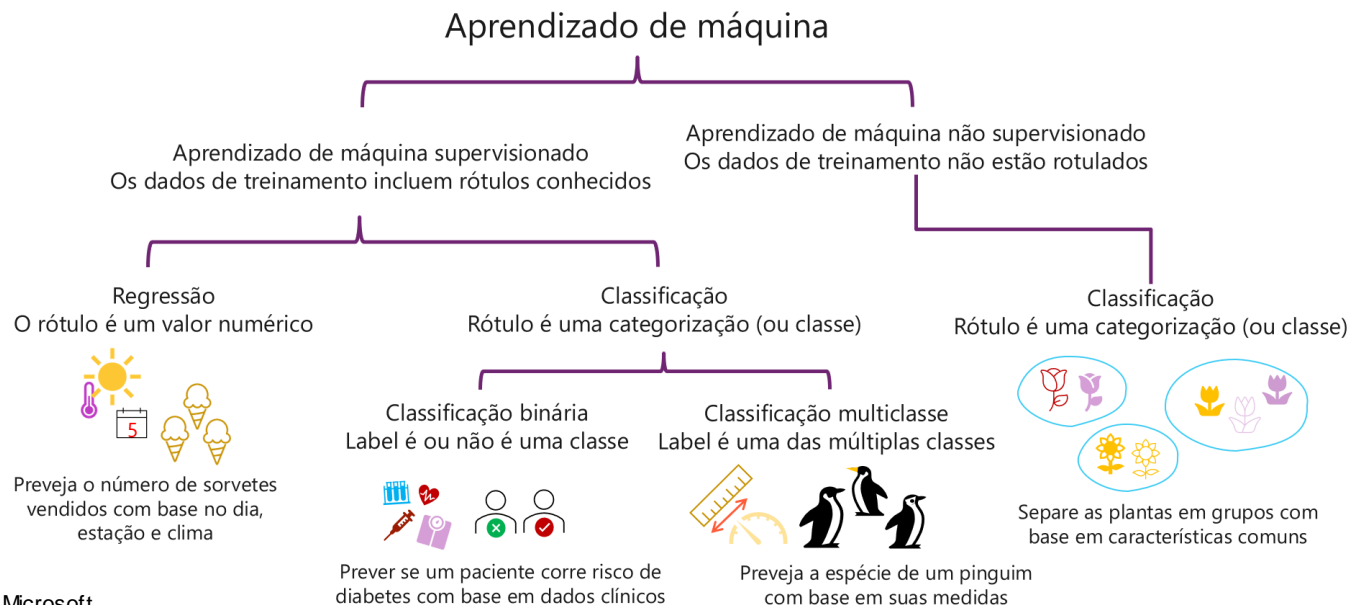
Aprendizado de máquina

Aprendizado de máquina supervisionado
Os dados de treinamento incluem rótulos conhecidos

Aprendizado de máquina não supervisionado
Os dados de treinamento não estão rotulados

Regressão
O rótulo é um valor numérico

5

Preveja o número de sorvetes vendidos com base no dia, estação e clima

Classificação
Rótulo é uma categorização (ou classe)

Classificação binária
Label é ou não é uma classe

Prever se um paciente corre risco de diabetes com base em dados clínicos

Classificação multiclasse
Label é uma das múltiplas classes

Preveja a espécie de um pinguim com base em suas medidas

Classificação
Rótulo é uma categorização (ou classe)

Separe as plantas em grupos com base em características comuns

Microsoft